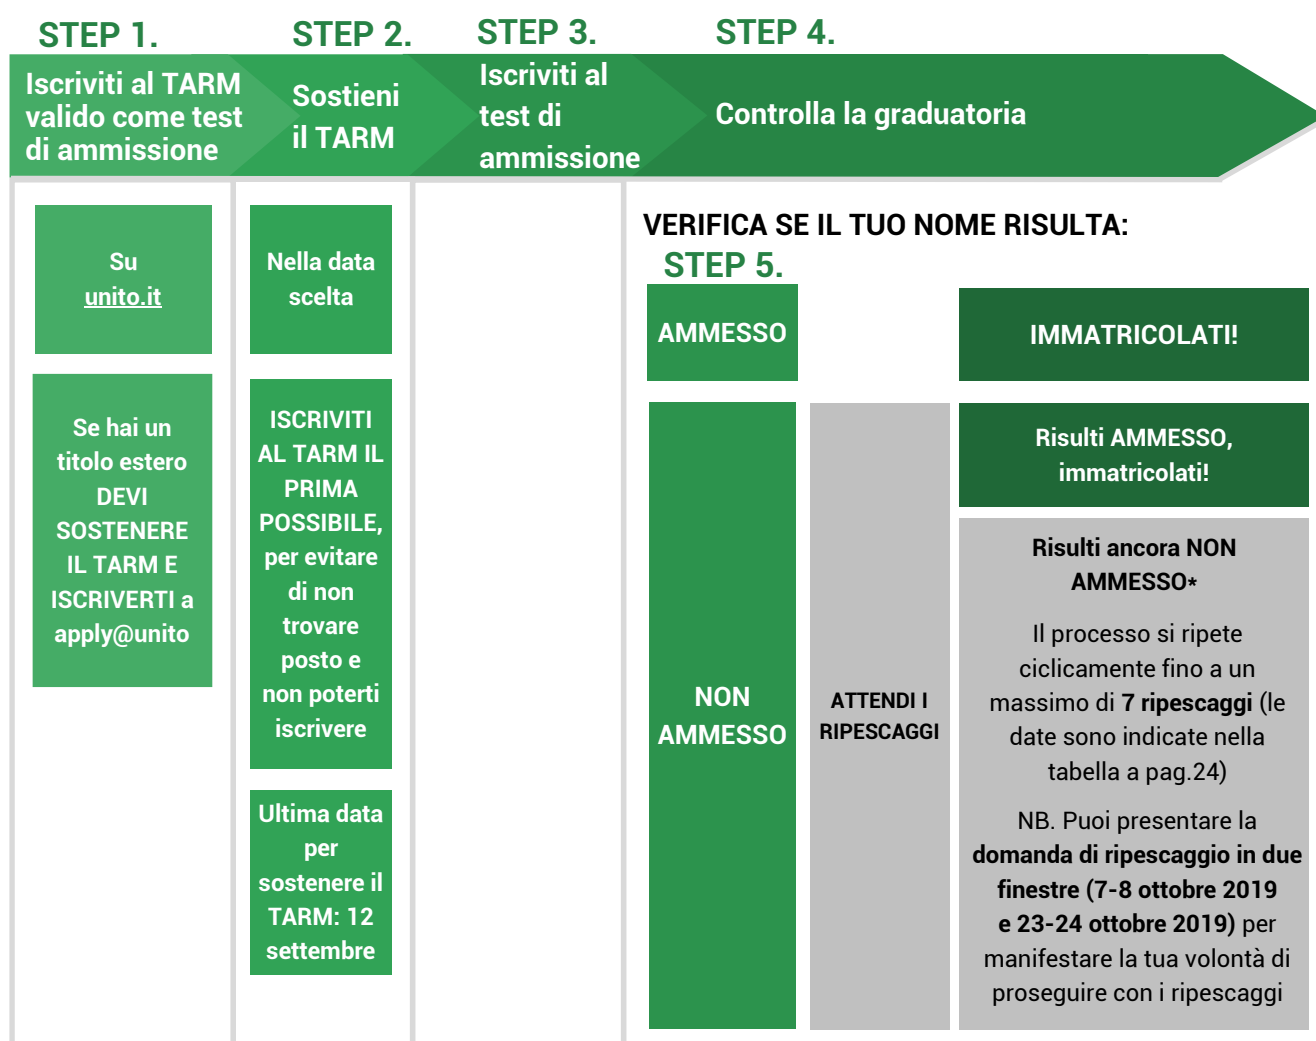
STEP 1.
Iscriviti al TARM valido come test di ammissione

STEP 2.
Sostieni il TARM

STEP 3.
Iscriviti al test di ammissione

STEP 4.
Controlla la graduatoria

Su unito.it

Se hai un titolo estero DEVI SOSTENERE IL TARM E ISCRIVERTI a apply@unito

Nella data scelta

ISCRIVITI AL TARM IL PRIMA POSSIBILE, per evitare di non trovare posto e non poterti iscrivere

Ultima data per sostenere il TARM: 12 settembre

VERIFICA SE IL TUO NOME RISULTA:

STEP 5.

AMMESSO

IMMATRICOLATI!

NON AMMESSO

ATTENDI I RIPESCAGGI

Risulti AMMESSO, immatricolati!

Risulti ancora NON AMMESSO*

Il processo si ripete ciclicamente fino a un massimo di 7 ripescaggi (le date sono indicate nella tabella a pag.24)

NB. Puoi presentare la domanda di ripescaggio in due finestre (7-8 ottobre 2019 e 23-24 ottobre 2019) per manifestare la tua volontà di proseguire con i ripescaggi